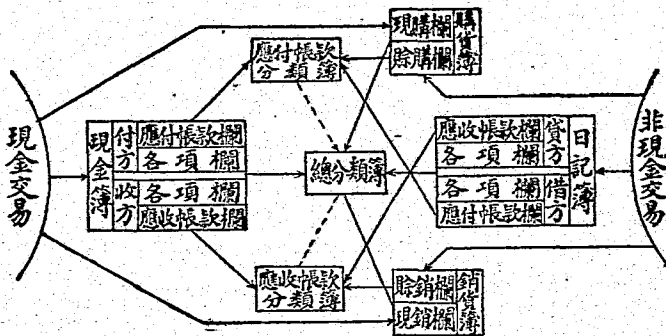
現金交易

現金簿
付方
應付帳款欄
各項欄
收方
各項欄
應收帳款欄

應付帳款分類簿

現購欄
賒購欄
購貨簿

總分類簿

應收帳款分類簿

賒銷欄
現銷欄
銷貨簿

應收帳款欄
各項欄
貸方
各項欄
應付帳款欄
借方
日記簿

非現金交易